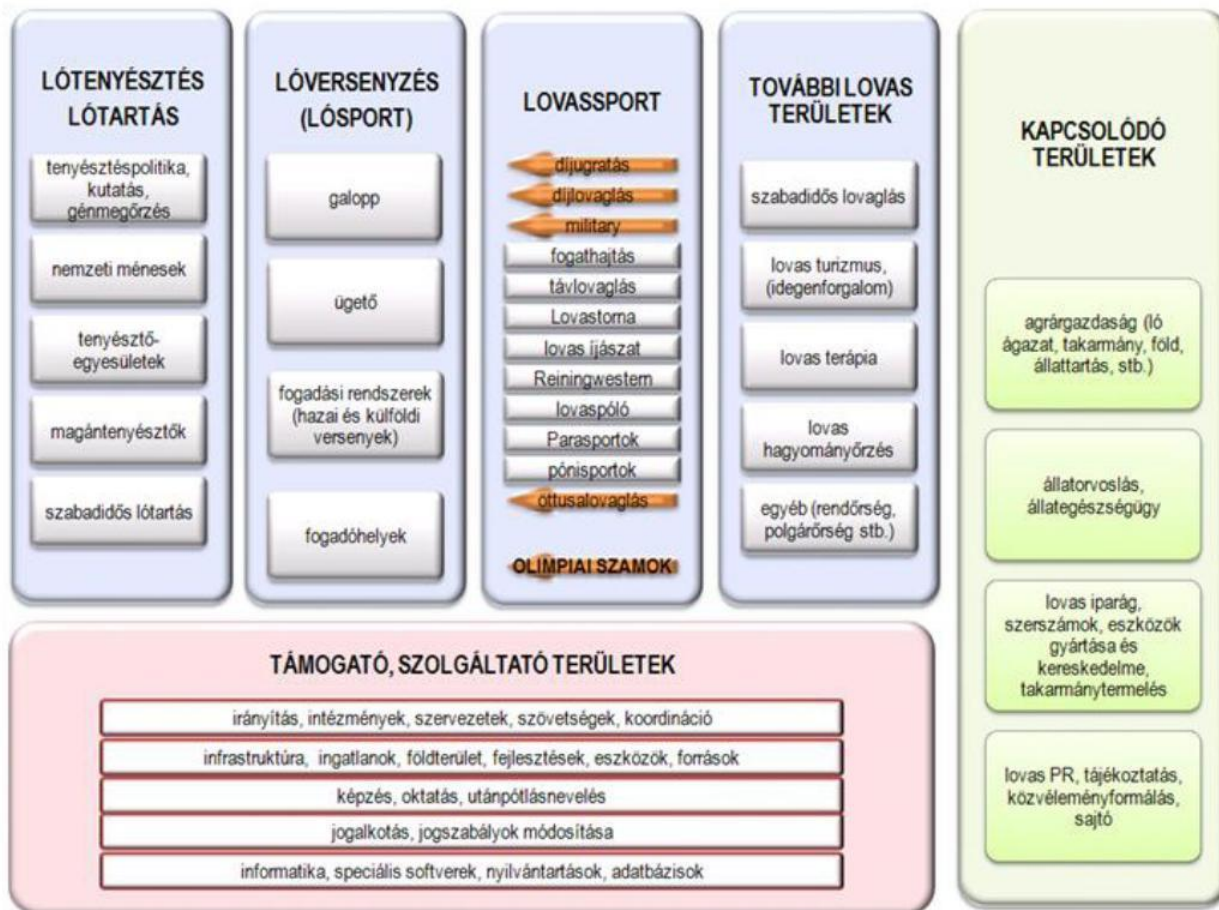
LÓTENYÉSZTÉS LÓTARTÁS

tenyésztéspolitika, kutatás, génmegőrzés

nemzeti ménesek

tenyésztő-egyesületek

magántenyésztők

szabadidős lótartás

LÓVERSENYZÉS (LÓSPORT)

galopp

ügető

fogadási rendszerek (hazai és külföldi versenyek)

fogadóhelyek

LOVASSPORT

díjugratás

díjlovaglás

military

fogathajtás

távlovaglás

Lovastorna

lovas íjászat

Reiningwestern

lovaspóló

Parasportok

pónisportok

öttusalovaglás

OLIMPIAI SZAMOK

TOVÁBBI LOVAS TERÜLETEK

szabadidős lovaglás

lovas turizmus, (idegenforgalom)

lovas terápia

lovas hagyományőrzés

egyéb (rendőrség, polgárőrség stb.)

KAPCSOLÓDÓ TERÜLETEK

agrárgazdaság (ló ágazat, takarmány, föld, állattartás, stb.)

állatorvoslás, állategészségügy

lovas iparág, szerszámok, eszközök gyártása és kereskedelme, takarmánytermelés

lovas PR, tájékoztatás, közvéleményformálás, sajtó

TÁMOGATÓ, SZOLGÁLTATÓ TERÜLETEK

irányítás, intézmények, szervezetek, szövetségek, koordináció

infrastruktúra, ingatlanok, földterület, fejlesztések, eszközök, források

képzés, oktatás, utánpótlásnevelés

jogalkotás, jogszabályok módosítása

informatika, speciális softverek, nyilvántartások, adatbázisok